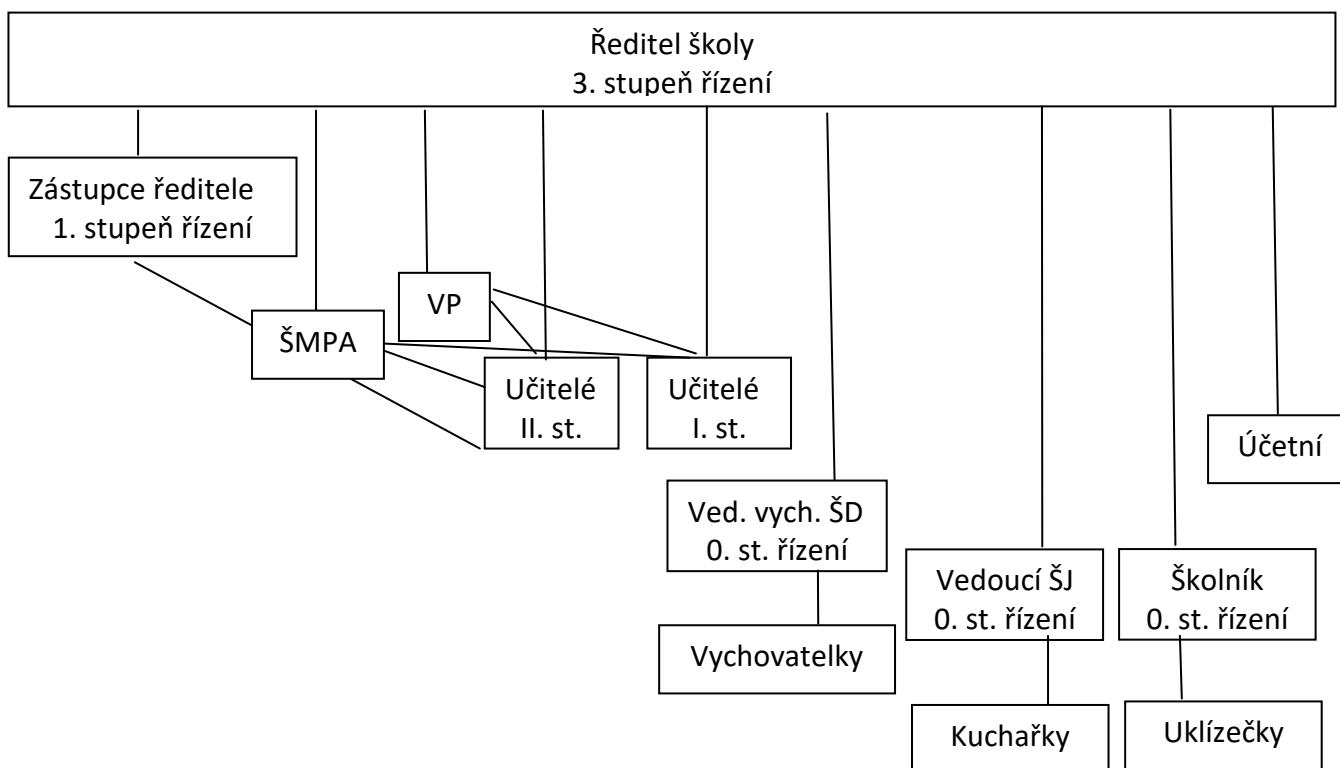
Ředitel školy
3. stupeň řízení

Zástupce ředitele
1. stupeň řízení

VP

ŠMPA

Učitelé
II. st.

Učitelé
I. st.

Účetní

Ved. vych. ŠD
0. st. řízení

Vychovatelky

Vedoucí ŠJ
0. st. řízení

Kuchařky

Školník
0. st. řízení

Uklízečky